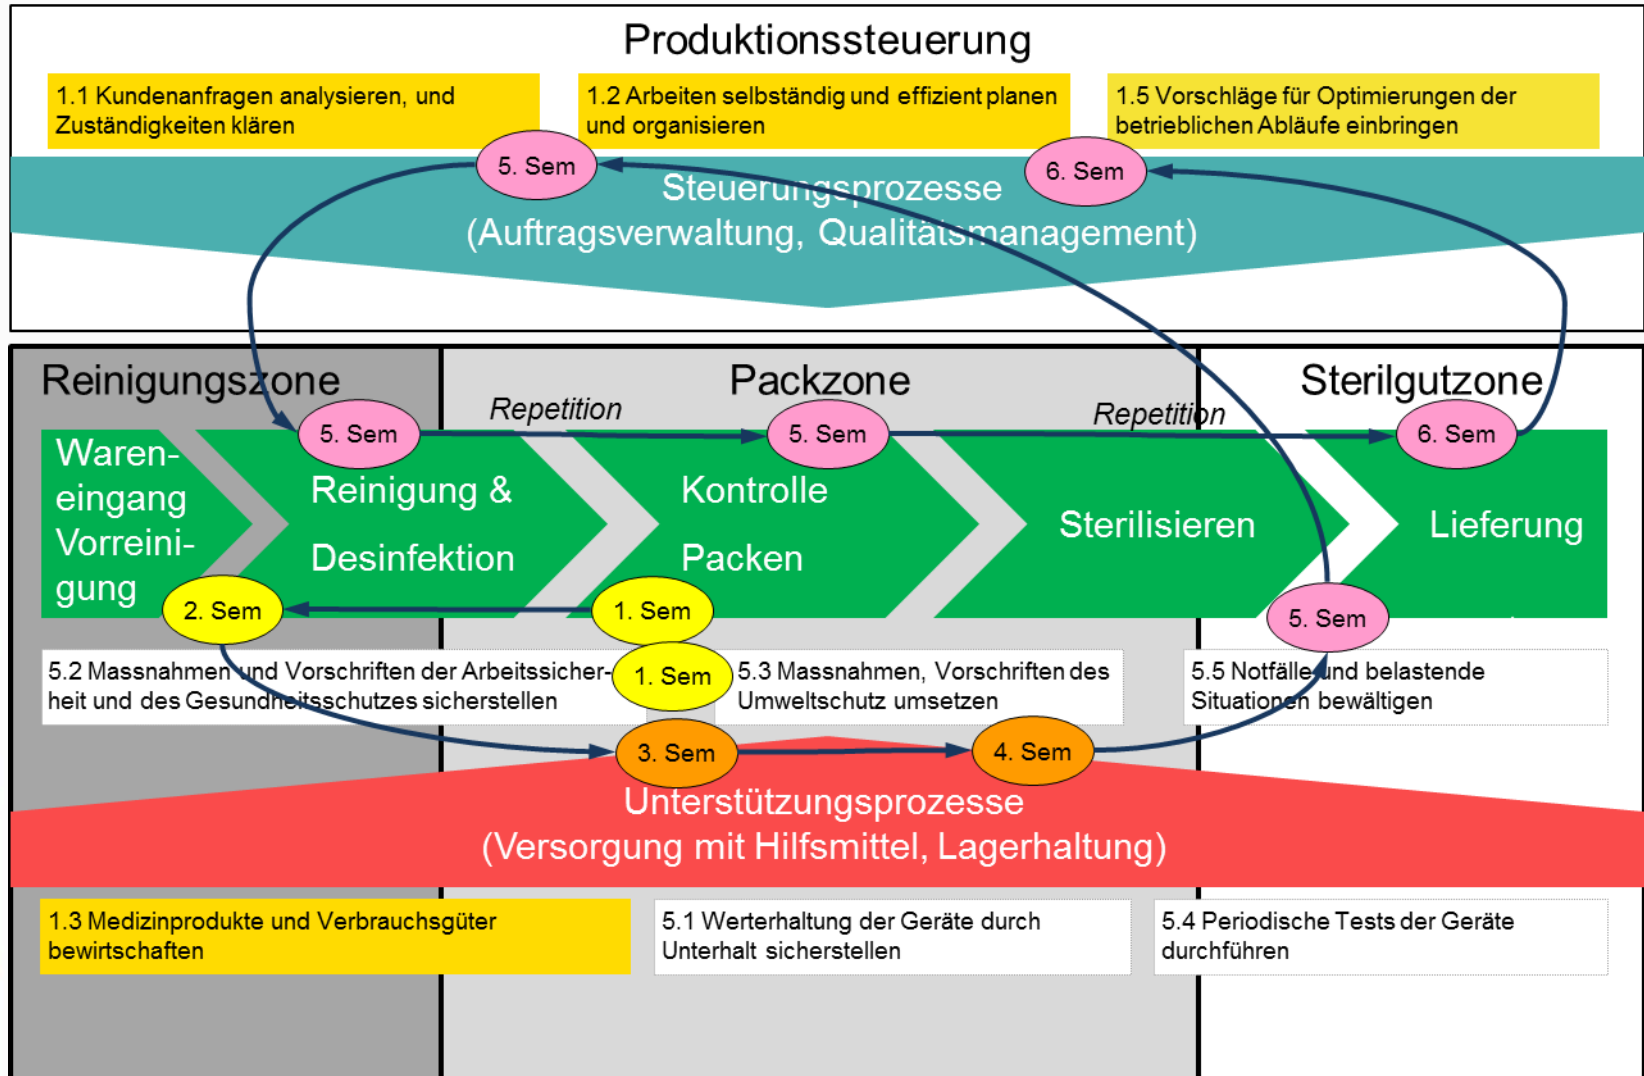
Produktionssteuerung

1.1 Kundenanfragen analysieren, und Zuständigkeiten klären

1.2 Arbeiten selbständig und effizient planen und organisieren

1.5 Vorschläge für Optimierungen der betrieblichen Abläufe einbringen

5. Sem

6. Sem

Steuerungsprozesse
(Auftragsverwaltung, Qualitätsmanagement)

Reinigungszone

Packzone

Sterilgutzone

Repetition

Repetition

5. Sem

5. Sem

6. Sem

Wareneingang Vorreinigung

Reinigung & Desinfektion

Kontrolle Packen

Sterilisieren

Lieferung

2. Sem

1. Sem

5. Sem

5.2 Massnahmen und Vorschriften der Arbeitssicherheit und des Gesundheitsschutzes sicherstellen

1. Sem

5.3 Massnahmen, Vorschriften des Umweltschutz umsetzen

5.5 Notfälle und belastende Situationen bewältigen

3. Sem

4. Sem

Unterstützungsprozesse
(Versorgung mit Hilfsmittel, Lagerhaltung)

1.3 Medizinprodukte und Verbrauchsgüter bewirtschaften

5.1 Werterhaltung der Geräte durch Unterhalt sicherstellen

5.4 Periodische Tests der Geräte durchführen